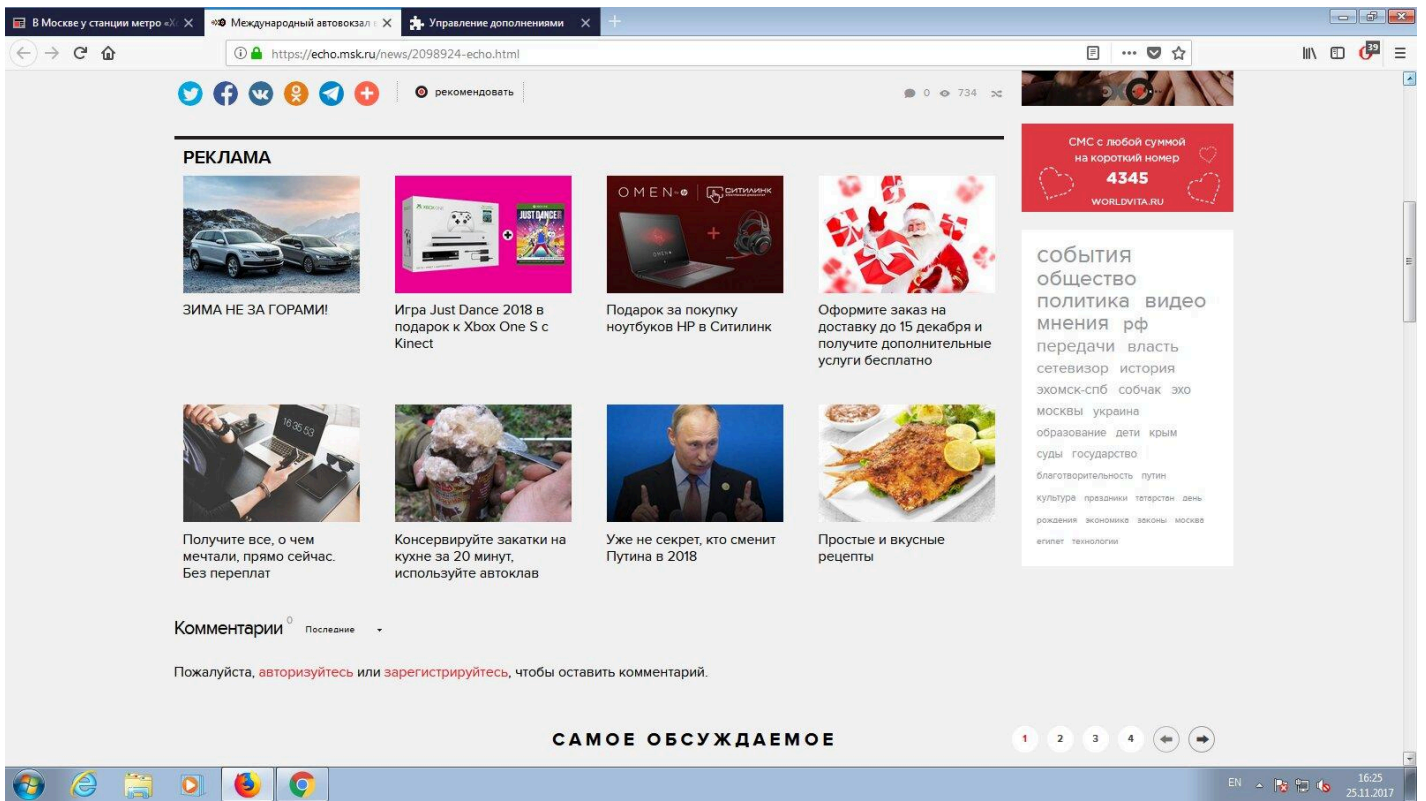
В Москве у станции метро «Х
Международный автовокзал
Управление дополнениями

https://echo.msk.ru/news/2098924-echo.html

рекомендовать

0 734

РЕКЛАМА

ЗИМА НЕ ЗА ГОРАМИ!

Игра Just Dance 2018 в подарок к Xbox One S с Kinect

Подарок за покупку ноутбуков HP в Ситилинк

Оформите заказ на доставку до 15 декабря и получите дополнительные услуги бесплатно

Получите все, о чем мечтали, прямо сейчас. Без переплат

Консервируйте закатки на кухне за 20 минут, используйте автоклав

Уже не секрет, кто сменит Путина в 2018

Простые и вкусные рецепты

Комментарии 0 Последние

Пожалуйста, авторизуйтесь или зарегистрируйтесь, чтобы оставить комментарий.

САМОЕ ОБСУЖДАЕМОЕ

1 2 3 4

СМС с любой суммой на короткий номер 4345 WORLDVITA.RU

события общество политика видео мнения рф передачи власть сетевизор история эхомск-спб собчак эхо москвы украина образование дети крым суды государство благотворительность путин культура праздники татарстан день рождения экономика законы москва египет технологии

EN 16:25 25.11.2017